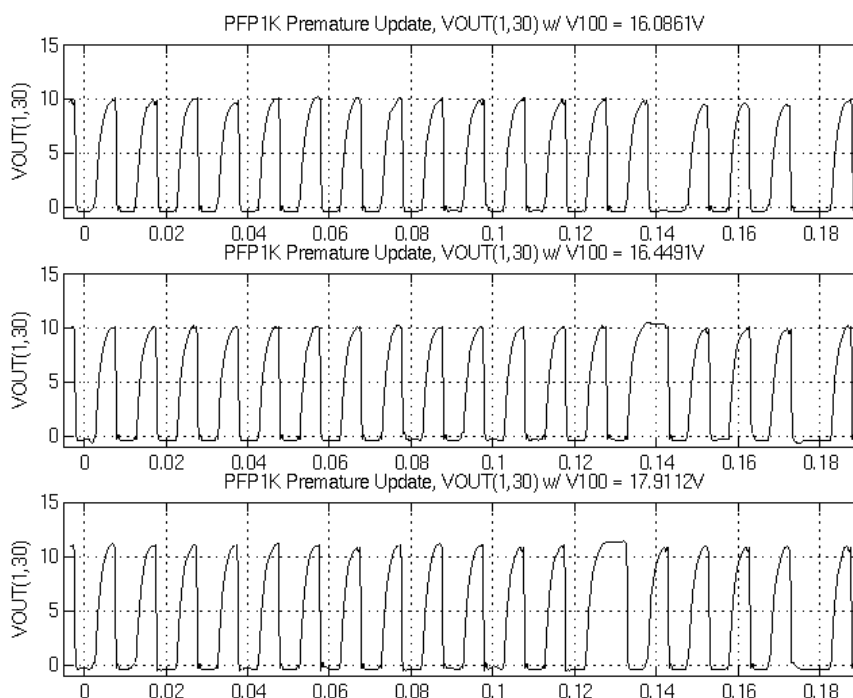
PFP1K Premature Update, VOUT(1,30) w/ V100 = 16.0861V

15
10
5
0
VOUT(1,30)

0 0.02 0.04 0.06 0.08 0.1 0.12 0.14 0.16 0.18

PFP1K Premature Update, VOUT(1,30) w/ V100 = 16.4491V

15
10
5
0
VOUT(1,30)

0 0.02 0.04 0.06 0.08 0.1 0.12 0.14 0.16 0.18

PFP1K Premature Update, VOUT(1,30) w/ V100 = 17.9112V

15
10
5
0
VOUT(1,30)

0 0.02 0.04 0.06 0.08 0.1 0.12 0.14 0.16 0.18